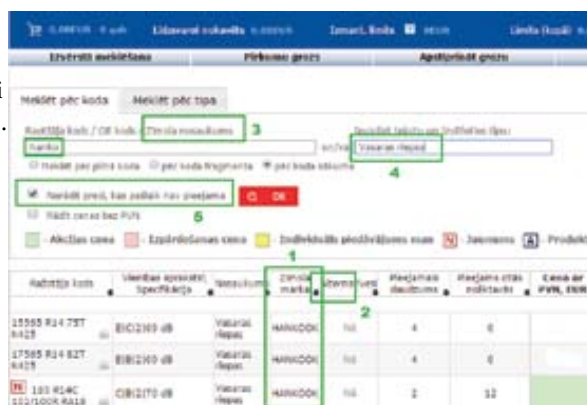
Izvērst meklēšanu | Pirkumu grozs | Apstiprināt grozu

Meklēt pēc koda | Meklēt pēc tipa

Rakstīt kods / OE kods Zīmola nosaukums 3

hanko

Vasaras riepas 4

Nerādīt preci, kas pašlaik nav pieejama OK

6

Rādīt cenas bez PVN

Akcijas cena | Izpārdošanas cena | Individuālā piedāvājuma cena | Jaunums | Produkts

1

2

| Raksta kods | Vienības apraksts Specifikācija | Nosaukums | Zīmola marka | Alternatīvas | Pieejamais daudzums | Pieejams citā noliktavā | Cena ar PVN, EUR |
|---|---|---|---|---|---|---|---|
| 15565 R14 75T K425 | E/C/2/69 dB | Vasaras riepas | HANKOOK | Nē | 4 | 0 | |
| 17565 R14 82T K425 | E/B/2/69 dB | Vasaras riepas | HANKOOK | Nē | 4 | 0 | |
| 185 R14C 102/100R RA18 | C/B/2/70 dB | Vasaras riepas | HANKOOK | Nē | 2 | 12 | |